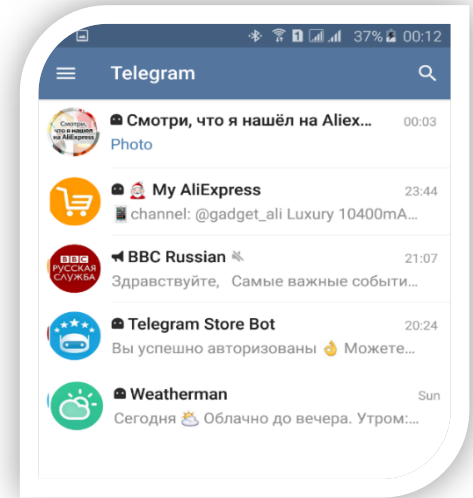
37% 00:12

Telegram

Смотри, что я нашёл на Aliex...
00:03
Photo

Смотри, что я нашёл на AliExpress

My AliExpress
23:44
channel: @gadget_ali Luxury 10400mA...

BBC Russian
21:07
Здравствуйте, Самые важные событи...

BBC РУССКАЯ СЛУЖБА

Telegram Store Bot
20:24
Вы успешно авторизованы 👌 Можете...

Weatherman
Sun
Сегодня ⛅ Облачно до вечера. Утром:...